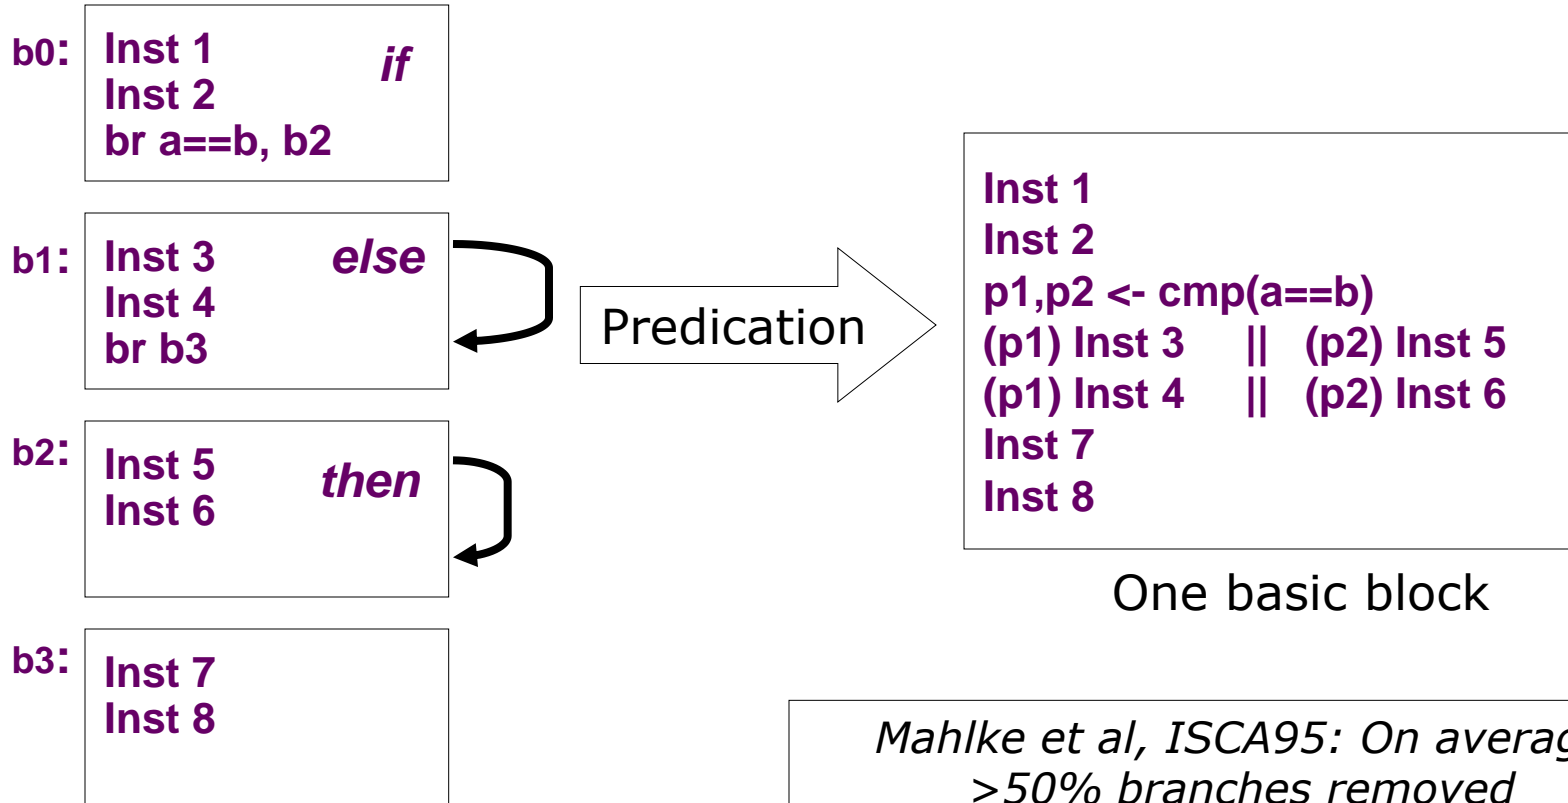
b0: Inst 1
Inst 2
br a==b, b2
if

b1: Inst 3
Inst 4
br b3
else

b2: Inst 5
Inst 6
then

b3: Inst 7
Inst 8

Predication

Inst 1
Inst 2
p1,p2 <- cmp(a==b)
(p1) Inst 3 || (p2) Inst 5
(p1) Inst 4 || (p2) Inst 6
Inst 7
Inst 8

One basic block

Mahlke et al, ISCA95: On averag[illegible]
>50% branches removed